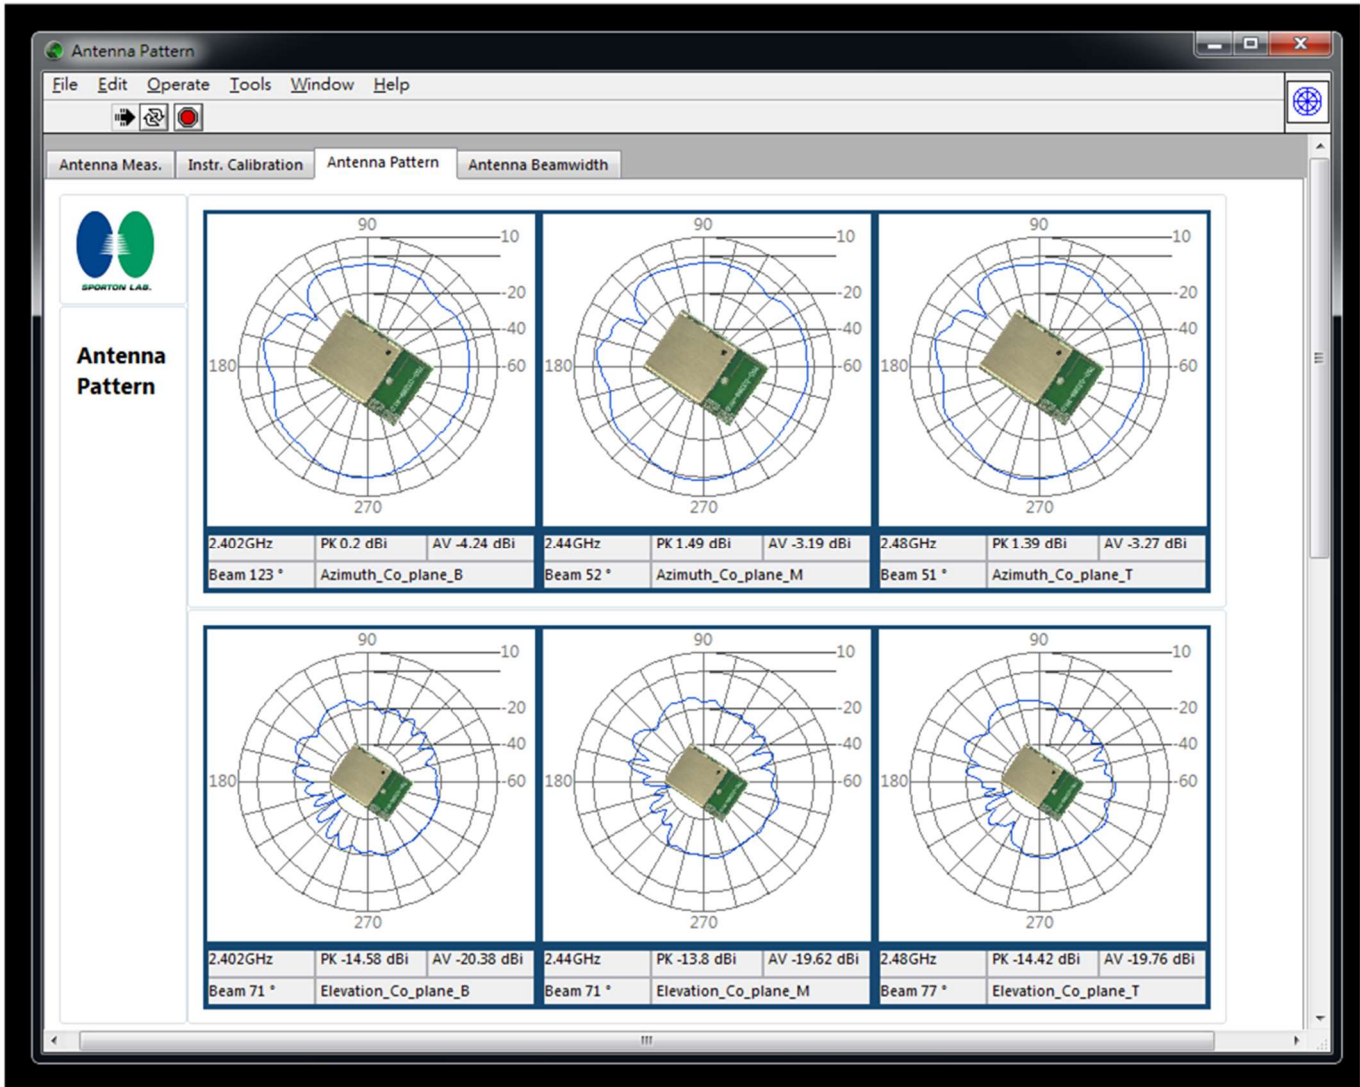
Antenna Pattern

File Edit Operate Tools Window Help

Antenna Meas. Instr. Calibration Antenna Pattern Antenna Beamwidth

SPORTON LAB.

Antenna Pattern

90 10 20 40 60 180 270

| 2.402GHz | PK 0.2 dBi | AV -4.24 dBi |
|---|---|---|
| Beam 123 ° | Azimuth_Co_plane_B | |

90 10 20 40 60 180 270

| 2.44GHz | PK 1.49 dBi | AV -3.19 dBi |
|---|---|---|
| Beam 52 ° | Azimuth_Co_plane_M | |

90 10 20 40 60 180 270

| 2.48GHz | PK 1.39 dBi | AV -3.27 dBi |
|---|---|---|
| Beam 51 ° | Azimuth_Co_plane_T | |

90 10 20 40 60 180 270

| 2.402GHz | PK -14.58 dBi | AV -20.38 dBi |
|---|---|---|
| Beam 71 ° | Elevation_Co_plane_B | |

90 10 20 40 60 180 270

| 2.44GHz | PK -13.8 dBi | AV -19.62 dBi |
|---|---|---|
| Beam 71 ° | Elevation_Co_plane_M | |

90 10 20 40 60 180 270

| 2.48GHz | PK -14.42 dBi | AV -19.76 dBi |
|---|---|---|
| Beam 77 ° | Elevation_Co_plane_T | |